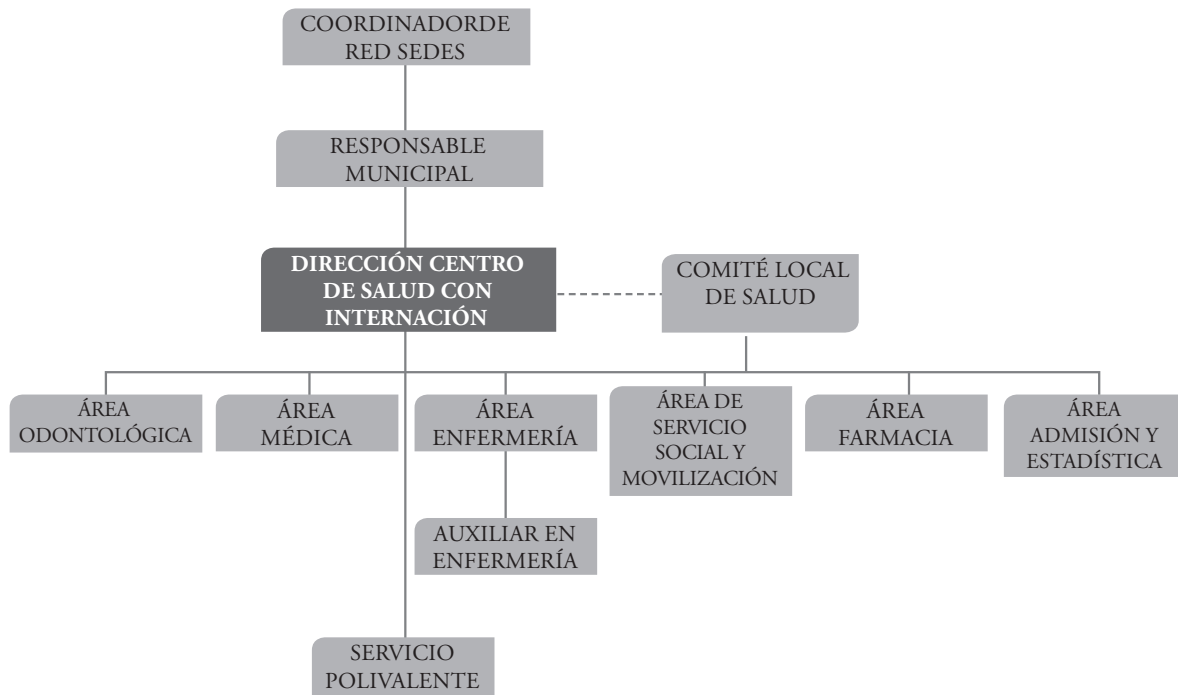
COORDINADORDE RED SEDES

RESPONSABLE MUNICIPAL

DIRECCIÓN CENTRO DE SALUD CON INTERNACIÓN

COMITÉ LOCAL DE SALUD

ÁREA ODONTOLÓGICA

ÁREA MÉDICA

ÁREA ENFERMERÍA

ÁREA DE SERVICIO SOCIAL Y MOVILIZACIÓN

ÁREA FARMACIA

ÁREA ADMISIÓN Y ESTADÍSTICA

AUXILIAR EN ENFERMERÍA

SERVICIO POLIVALENTE